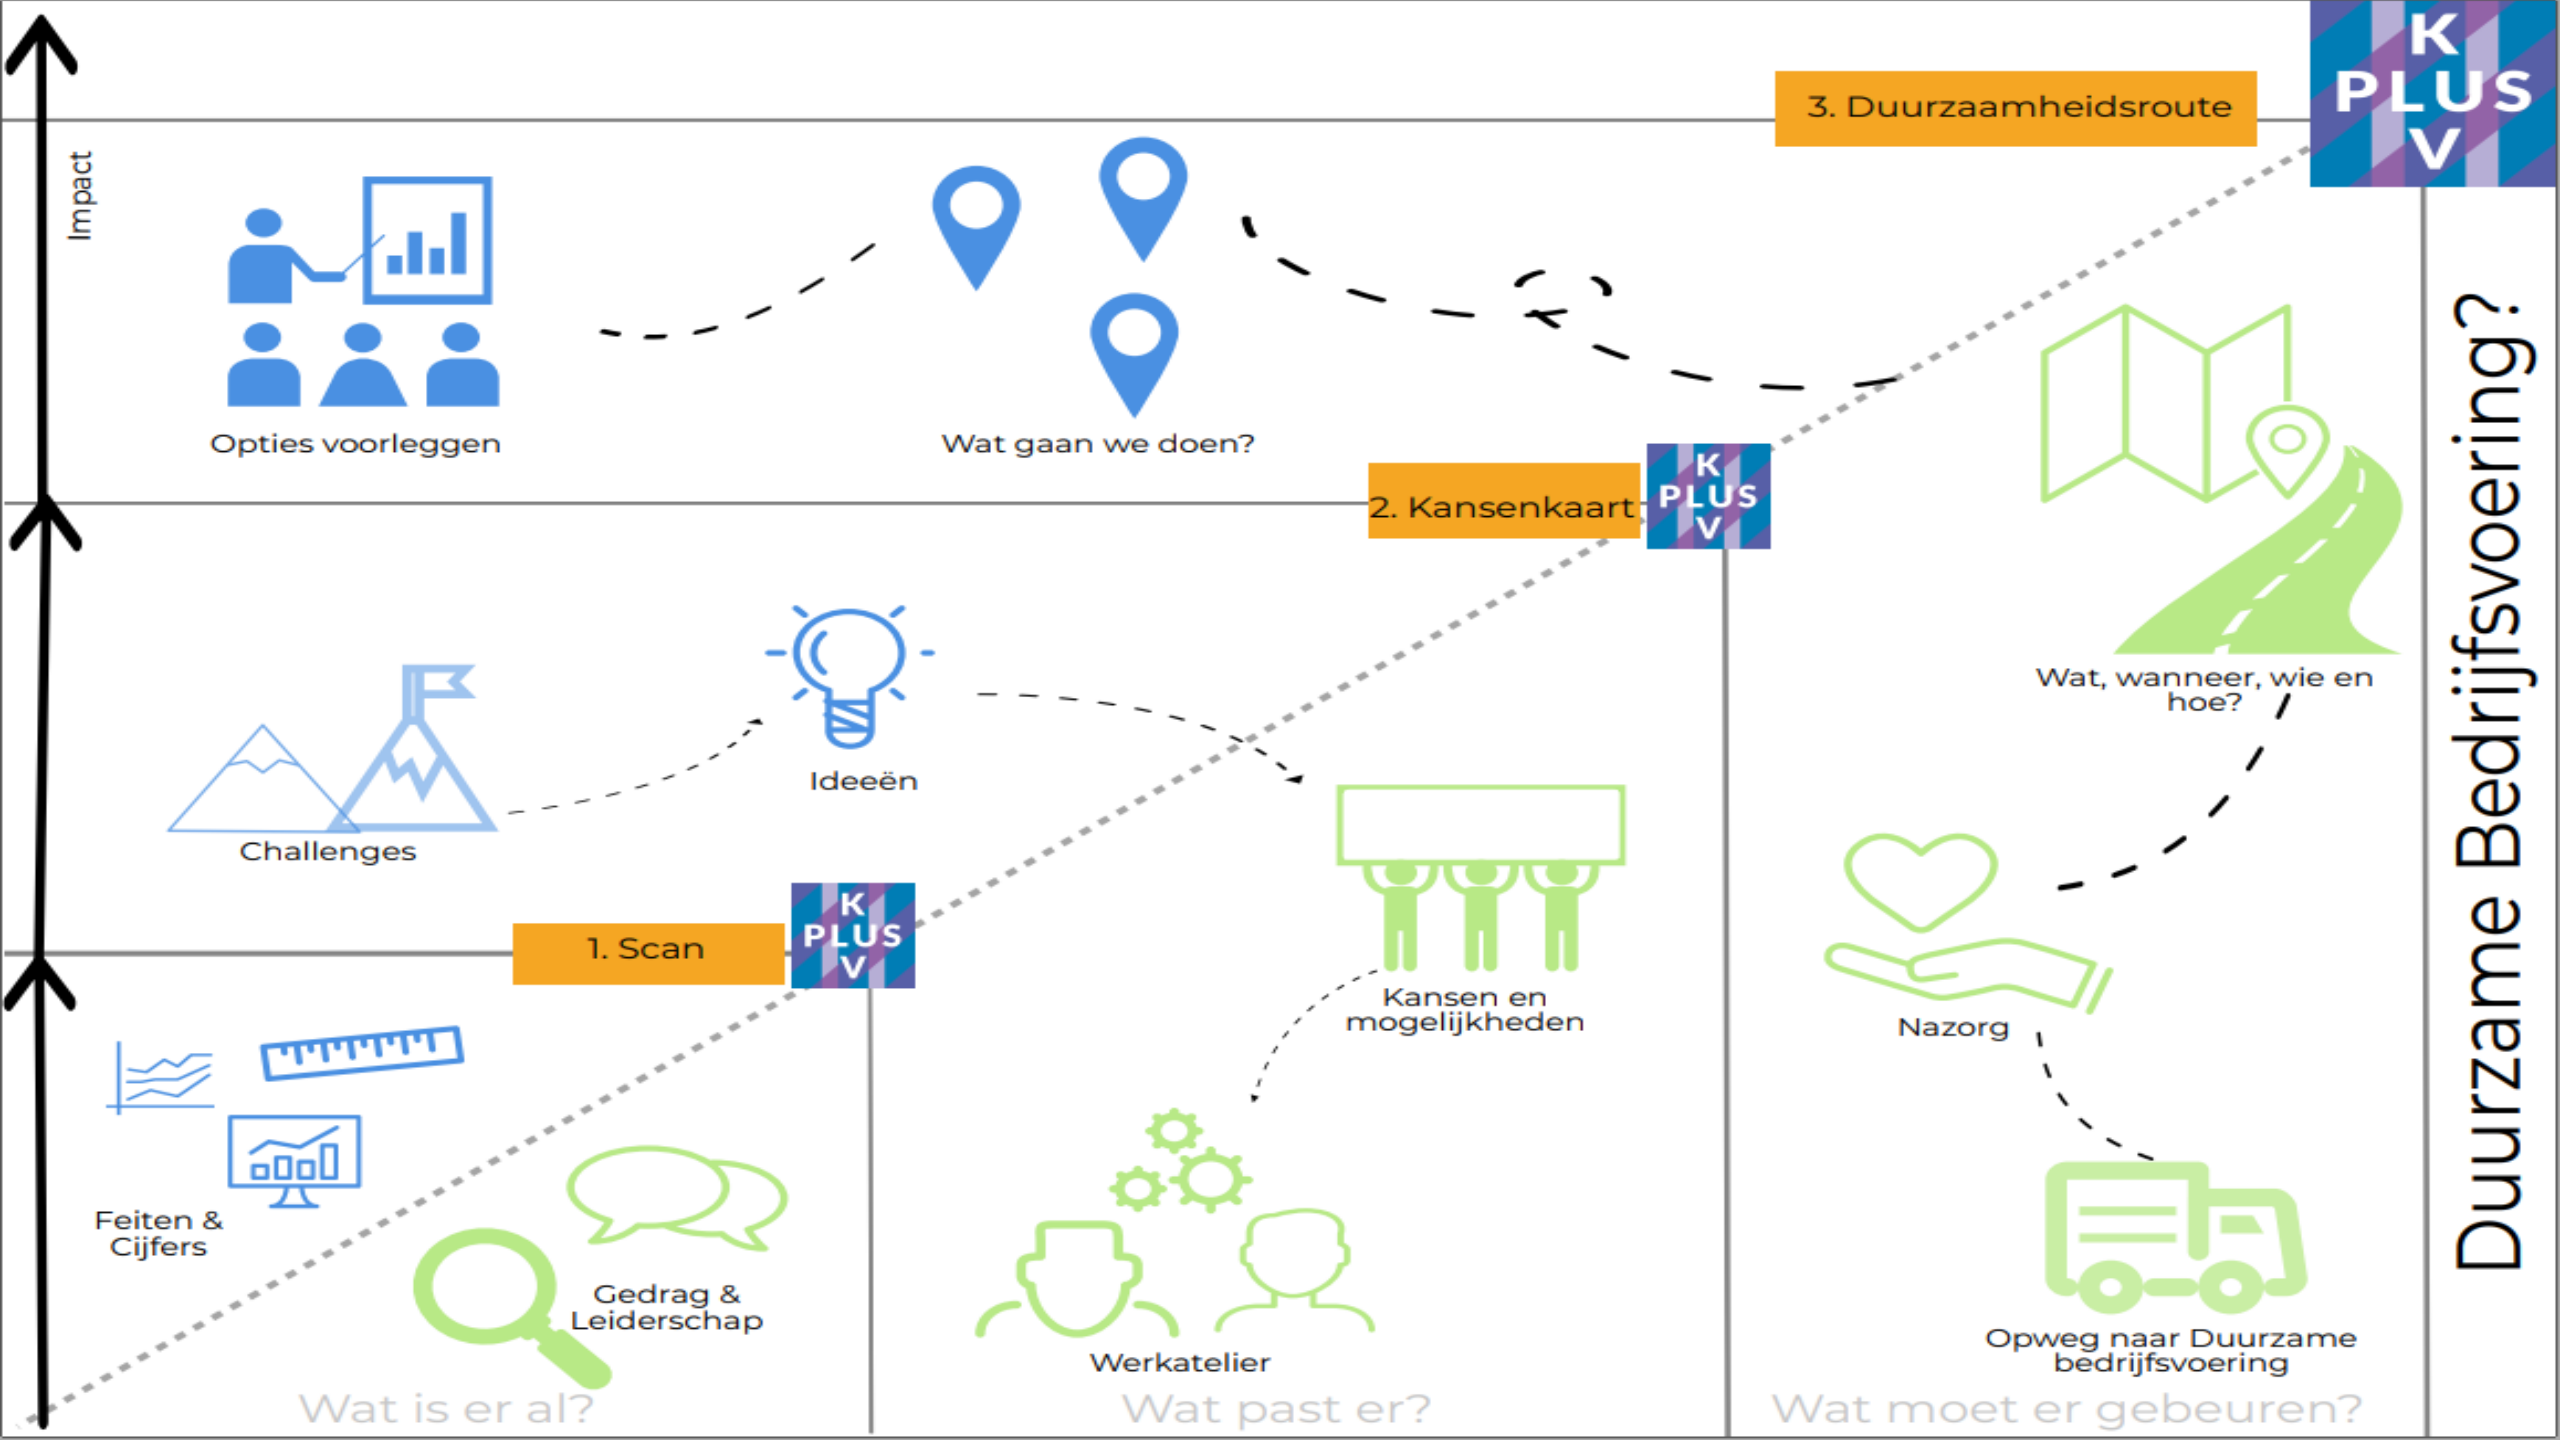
Impact

3. Duurzaamheidsroute

K PLUS V

Opties voorleggen

Wat gaan we doen?

2. Kansenkaart

K PLUS V

Wat, wanneer, wie en hoe?

Challenges

Ideeën

Kansen en mogelijkheden

Nazorg

1. Scan

K PLUS V

Feiten & Cijfers

Gedrag & Leiderschap

Werkatelier

Opweg naar Duurzame bedrijfsvoering

Wat is er al?

Wat past er?

Wat moet er gebeuren?

Duurzame Bedrijfsvoering?